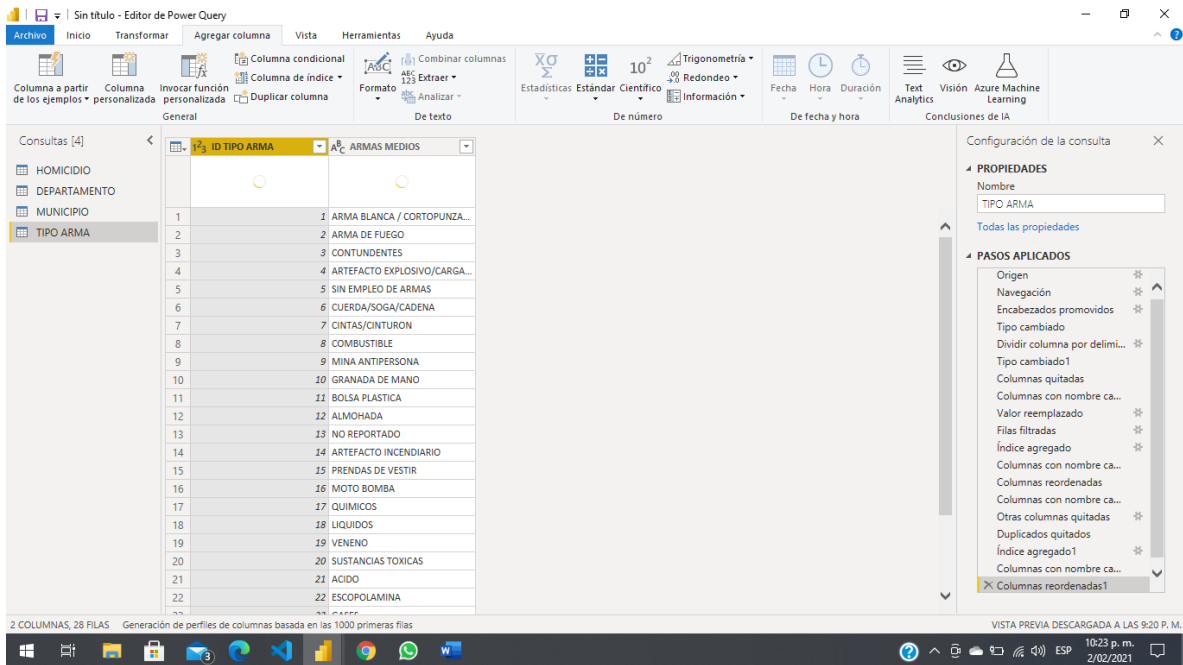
Sin título - Editor de Power Query

Archivo Inicio Transformar Agregar columna Vista Herramientas Ayuda

Columna a partir de los ejemplos Columna personalizada Invocar función personalizada
Columna condicional
Columna de índice
Duplicar columna
General

Formato
Combinar columnas
Extraer
Analizar
De texto

Estadísticas Estándar Científico
Trigonometría
Redondeo
Información
De número

Fecha Hora Duración
De fecha y hora

Text Analytics Visión Azure Machine Learning
Conclusiones de IA

Consultas [4]
HOMICIDIO
DEPARTAMENTO
MUNICIPIO
TIPO ARMA

| | ID TIPO ARMA | ARMAS MEDIOS |
|---|---|---|
| 1 | 1 | ARMA BLANCA / CORTOPUNZA... |
| 2 | 2 | ARMA DE FUEGO |
| 3 | 3 | CONTUNDENTES |
| 4 | 4 | ARTEFACTO EXPLOSIVO/CARGA... |
| 5 | 5 | SIN EMPLEO DE ARMAS |
| 6 | 6 | CUERDA/SOGA/CADENA |
| 7 | 7 | CINTAS/CINTURON |
| 8 | 8 | COMBUSTIBLE |
| 9 | 9 | MINA ANTIPERSONA |
| 10 | 10 | GRANADA DE MANO |
| 11 | 11 | BOLSA PLASTICA |
| 12 | 12 | ALMOHADA |
| 13 | 13 | NO REPORTADO |
| 14 | 14 | ARTEFACTO INCENDIARIO |
| 15 | 15 | PRENDAS DE VESTIR |
| 16 | 16 | MOTO BOMBA |
| 17 | 17 | QUIMICOS |
| 18 | 18 | LIQUIDOS |
| 19 | 19 | VENENO |
| 20 | 20 | SUSTANCIAS TOXICAS |
| 21 | 21 | ACIDO |
| 22 | 22 | ESCOPOLAMINA |

Configuración de la consulta
PROPIEDADES
Nombre
TIPO ARMA
Todas las propiedades

PASOS APLICADOS
Origen
Navegación
Encabezados promovidos
Tipo cambiado
Dividir columna por delimi...
Tipo cambiado1
Columnas quitadas
Columnas con nombre ca...
Valor reemplazado
Filas filtradas
Índice agregado
Columnas con nombre ca...
Columnas reordenadas
Columnas con nombre ca...
Otras columnas quitadas
Duplicados quitados
Índice agregado1
Columnas con nombre ca...
Columnas reordenadas1

2 COLUMNAS, 28 FILAS Generación de perfiles de columnas basada en las 1000 primeras filas
VISTA PREVIA DESCARGADA A LAS 9:20 P. M.

ESP 10:23 p. m. 2/02/2021